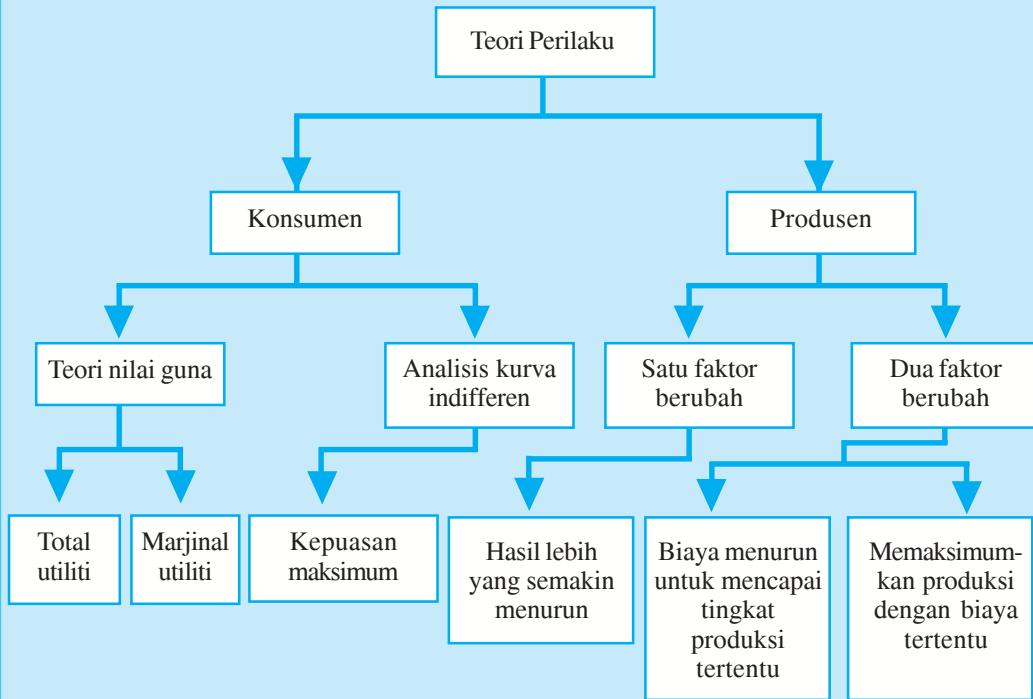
Teori Perilaku

Konsumen

Produsen

Teori nilai guna

Analisis kurva indifferen

Satu faktor berubah

Dua faktor berubah

Total utiliti

Marjinal utiliti

Kepuasan maksimum

Hasil lebih yang semakin menurun

Biaya menurun untuk mencapai tingkat produksi tertentu

Memaksimumkan produksi dengan biaya tertentu